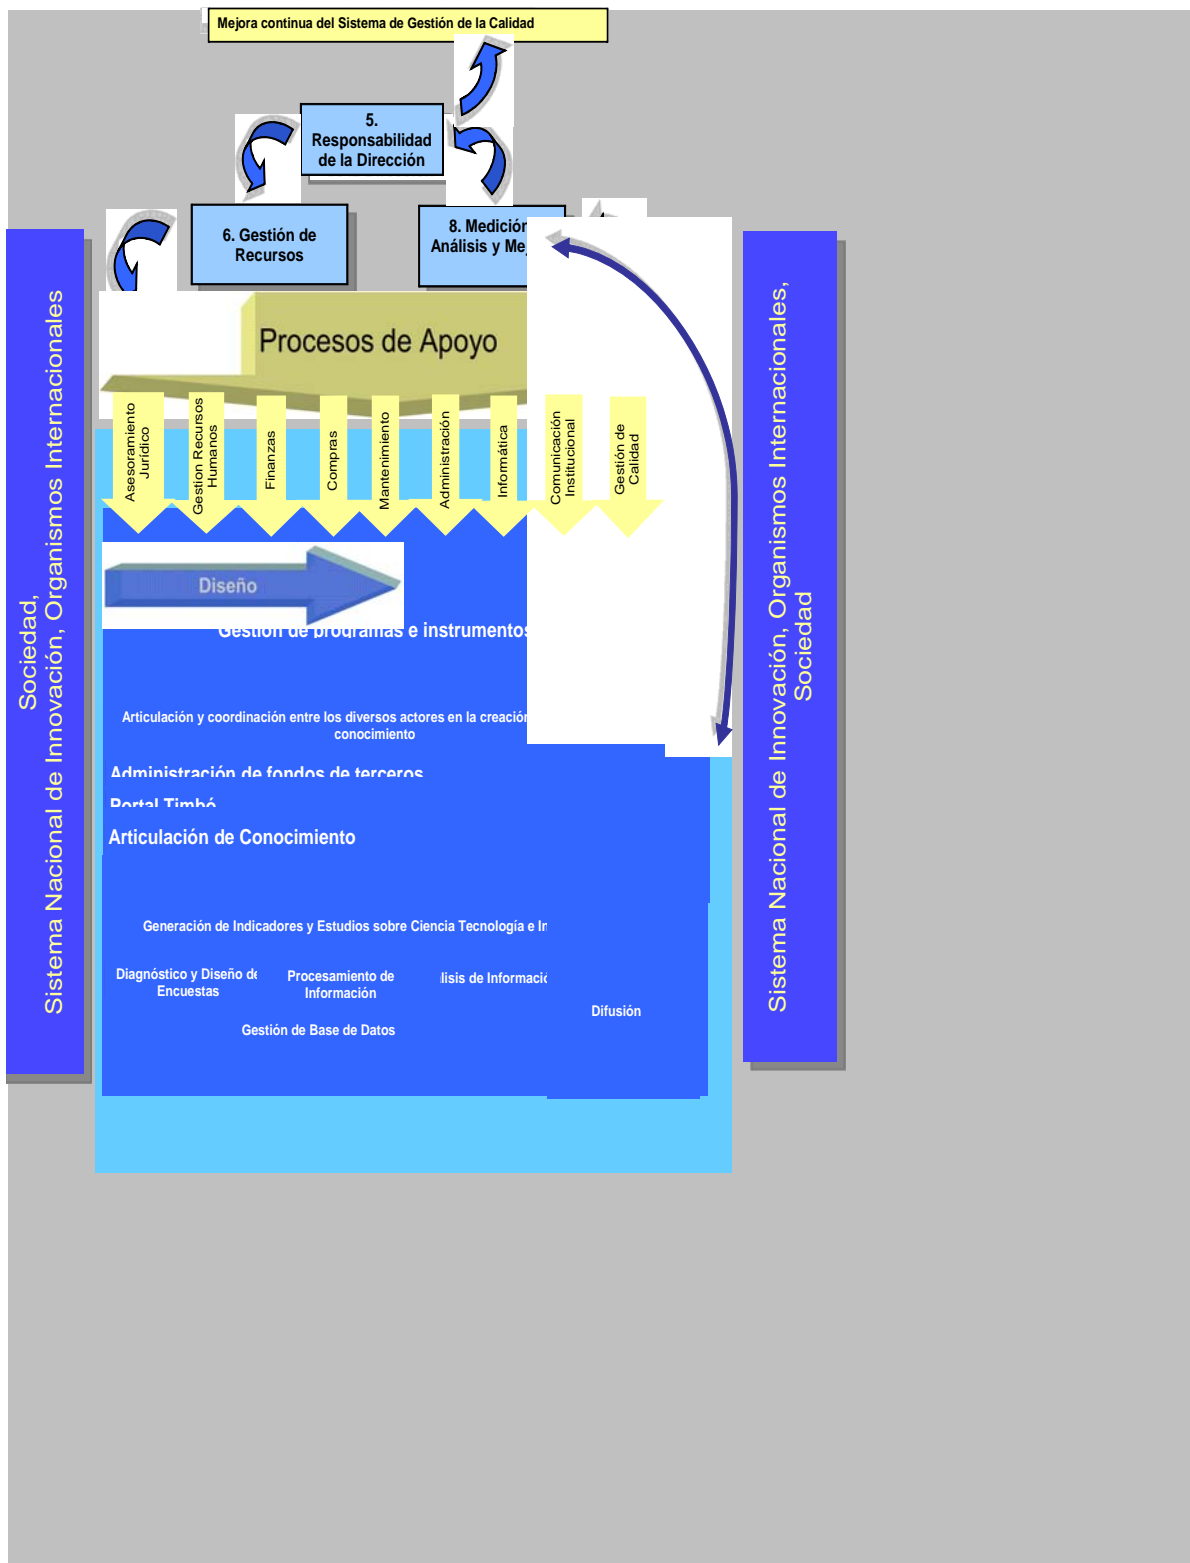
Mejora continua del Sistema de Gestión de la Calidad

5. Responsabilidad de la Dirección

6. Gestión de Recursos

8. Medición Análisis y Me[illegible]

Sociedad, Sistema Nacional de Innovación, Organismos Internacionales

Procesos de Apoyo

Asesoramiento Jurídico

Gestion Recursos Humanos

Finanzas

Compras

Mantenimiento

Administración

Informática

Comunicación Institucional

Gestión de Calidad

Diseño

Gestión de programas e instrumentos

Articulación y coordinación entre los diversos actores en la creación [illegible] conocimiento

Administración de fondos de terceros

Portal Timbó

Articulación de Conocimiento

Generación de Indicadores y Estudios sobre Ciencia Tecnología e In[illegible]

Diagnóstico y Diseño de Encuestas

Procesamiento de Información

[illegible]lisis de Informació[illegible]

Difusión

Gestión de Base de Datos

Sistema Nacional de Innovación, Organismos Internacionales, Sociedad